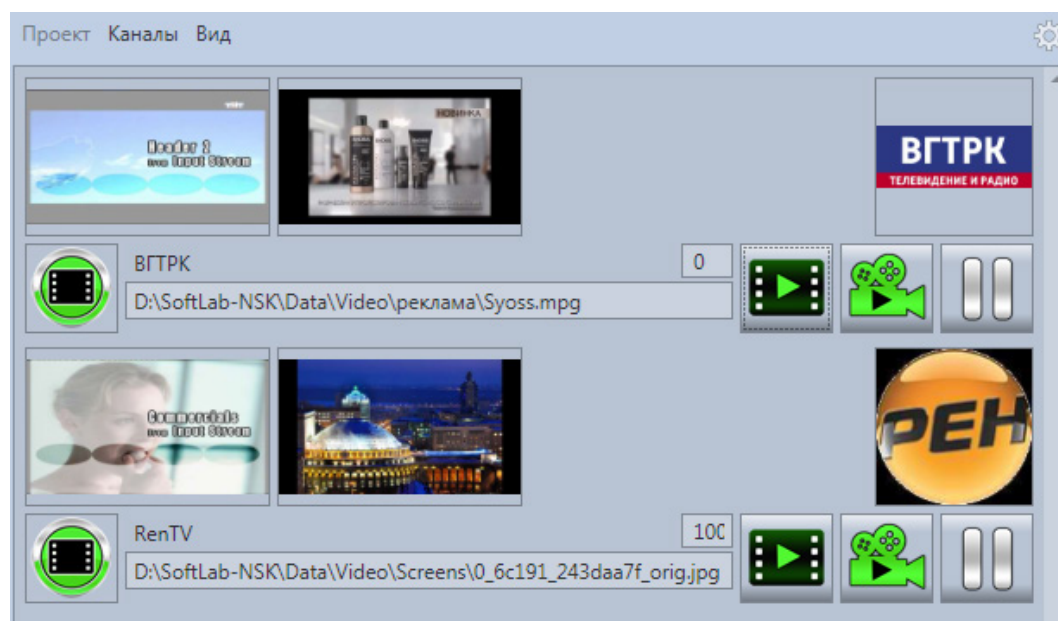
Проект Каналы Вид

Header 2
from Input Stream

НОВИНКА

ВГТРК
ТЕЛЕВИДЕНИЕ И РАДИО

ВГТРК
0
D:\SoftLab-NSK\Data\Video\реклама\Syoss.mpg

Commercials
from Input Stream

РЕН

RenTV
100
D:\SoftLab-NSK\Data\Video\Screens\0_6c191_243daa7f_orig.jpg